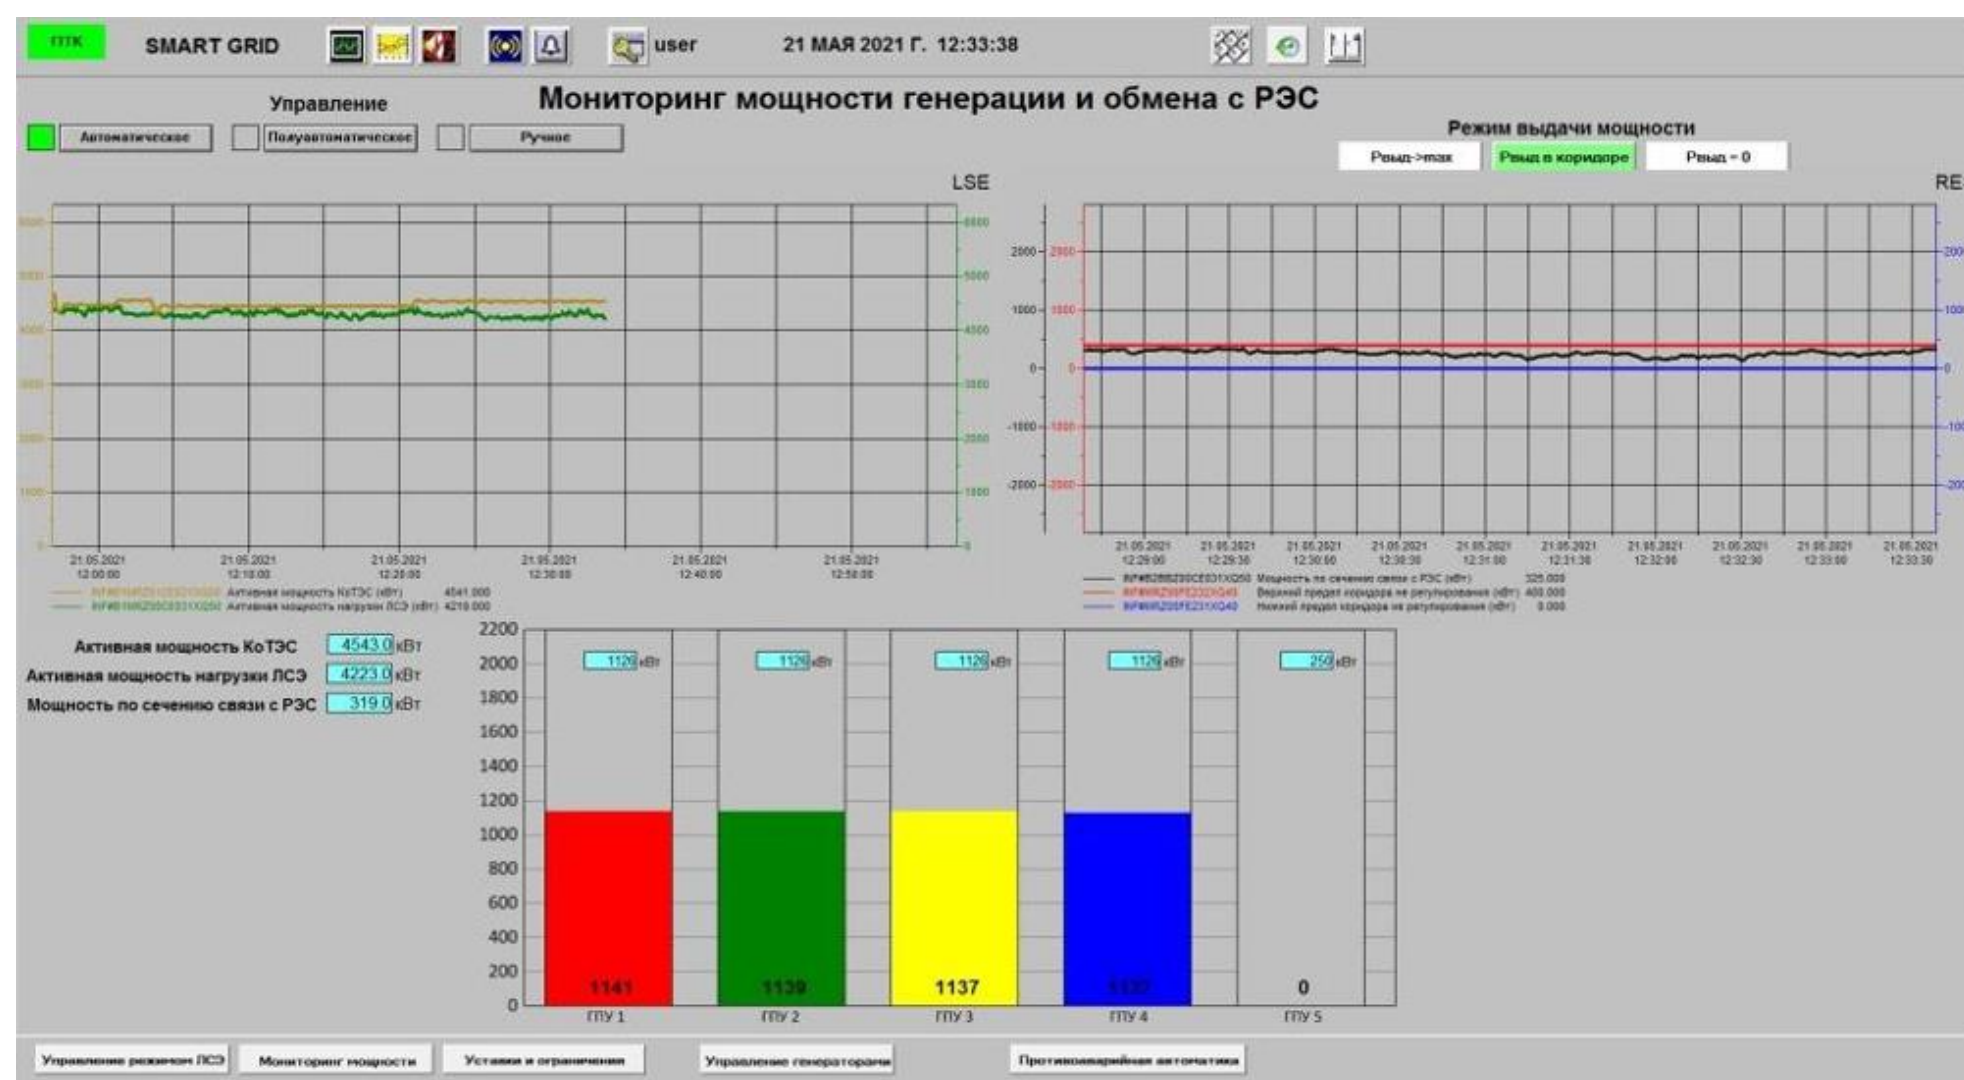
ПТК SMART GRID user 21 МАЯ 2021 Г. 12:33:38

Управление

Мониторинг мощности генерации и обмена с РЭС

Автоматическое Полуавтоматическое Ручное

Режим выдачи мощности

Рвыд->max Рвыд в коридоре Рвыд = 0

LSE

RE

6000 5000 4000 3000 2000 1000 0

21.05.2021 12:00:00 21.05.2021 12:10:00 21.05.2021 12:20:00 21.05.2021 12:30:00 21.05.2021 12:40:00 21.05.2021 12:50:00

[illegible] Активная мощность КоТЭС (кВт) 4541.000
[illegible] Активная мощность нагрузки ЛСЭ (кВт) 4210.000

2000 1000 0 -1000 -2000

21.05.2021 12:29:00 21.05.2021 12:29:30 21.05.2021 12:30:00 21.05.2021 12:30:30 21.05.2021 12:31:00 21.05.2021 12:31:30 21.05.2021 12:32:00 21.05.2021 12:32:30 21.05.2021 12:33:00 21.05.2021 12:33:30

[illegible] Мощность по сечению связи с РЭС (кВт) 325.000
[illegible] Верхний предел коридора не регулирования (кВт) 400.000
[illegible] Нижний предел коридора не регулирования (кВт) 0.000

Активная мощность КоТЭС 4543.0 кВт
Активная мощность нагрузки ЛСЭ 4223.0 кВт
Мощность по сечению связи с РЭС 319.0 кВт

2200 2000 1800 1600 1400 1200 1000 800 600 400 200 0

1126 кВт 1126 кВт 1126 кВт 1126 кВт 250 кВт

1141 1139 1137 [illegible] 0

ГПУ 1 ГПУ 2 ГПУ 3 ГПУ 4 ГПУ 5

Управление режимом ЛСЭ Мониторинг мощности Уставки и ограничения Управление генераторами Противоаварийная автоматика